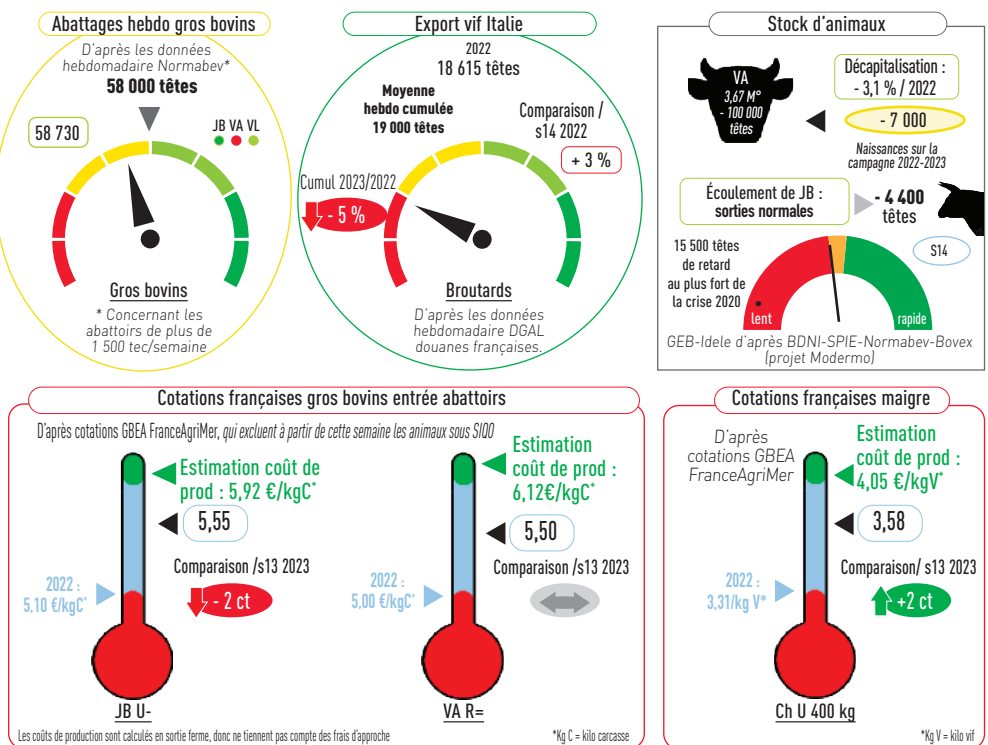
Abattages hebdo gros bovins

D'après les données hebdomadaire Normabev*

58 000 têtes

58 730

JB VA VL

Gros bovins

* Concernant les abattoirs de plus de 1 500 tec/semaine

Export vif Italie

2022
18 615 têtes

Moyenne hebdo cumulée
19 000 têtes

Comparaison / s14 2022

+ 3 %

Cumul 2023/2022

- 5 %

Broutards

D'après les données hebdomadaire DGAL douanes françaises.

Stock d'animaux

VA
3,67 M°
- 100 000 têtes

Décapitalisation :
- 3,1 % / 2022

- 7 000

Naissances sur la campagne 2022-2023

Écoulement de JB : sorties normales

- 4 400 têtes

15 500 têtes de retard au plus fort de la crise 2020

S14

lent

rapide

GEB-Idele d'après BDNI-SPIE-Normabev-Bovex (projet Modermo)

Cotations françaises gros bovins entrée abattoirs

D'après cotations GBEA FranceAgriMer, qui excluent à partir de cette semaine les animaux sous SIQO

Estimation coût de prod : 5,92 €/kgC*

5,55

Comparaison /s13 2023

2022 :
5,10 €/kgC*

- 2 ct

JB U-

Estimation coût de prod : 6,12€/kgC*

5,50

Comparaison /s13 2023

2022 :
5,00 €/kgC*

VA R=

Les coûts de production sont calculés en sortie ferme, donc ne tiennent pas compte des frais d'approche

*Kg C = kilo carcasse

Cotations françaises maigre

D'après cotations GBEA FranceAgriMer

Estimation coût de prod : 4,05 €/kgV*

3,58

Comparaison/ s13 2023

2022 :
3,31/kg V*

+2 ct

Ch U 400 kg

*Kg V = kilo vif